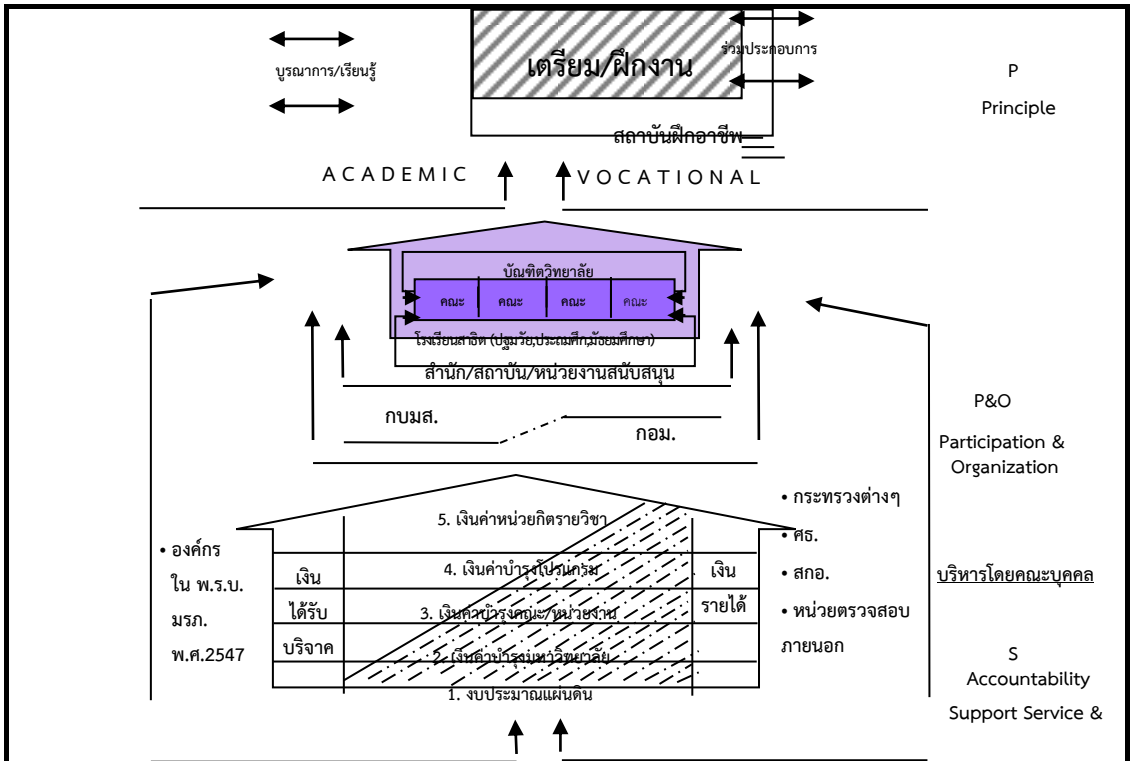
บูรณาการ/เรียนรู้

เตรียม/ฝึกงาน

ร่วมประกอบการ

สถาบันฝึกอาชีพ

P

Principle

ACADEMIC

VOCATIONAL

บัณฑิตวิทยาลัย

คณะ

คณะ

คณะ

คณะ

โรงเรียนสาธิต (ปฐมวัย,ประถมศึกษา,มัธยมศึกษา)

สำนัก/สถาบัน/หน่วยงานสนับสนุน

กบมส.

กอม.

P&O

Participation & Organization

• องค์กร ใน พ.ร.บ. มรภ. พ.ศ.2547

| เงิน ได้รับ บริจาค | 5. เงินค่าหน่วยกิตรายวิชา<br>4. เงินค่าบำรุงโปรแกรม<br>3. เงินค่าบำรุงคณะ/หน่วยงาน<br>2. เงินค่าบำรุงมหาวิทยาลัย<br>1. งบประมาณแผ่นดิน | เงิน รายได้ |
|---|---|---|

• กระทรวงต่างๆ

• ศธ.

• สกอ.

• หน่วยตรวจสอบภายนอก

บริหารโดยคณะบุคคล

S

Accountability

Support Service &